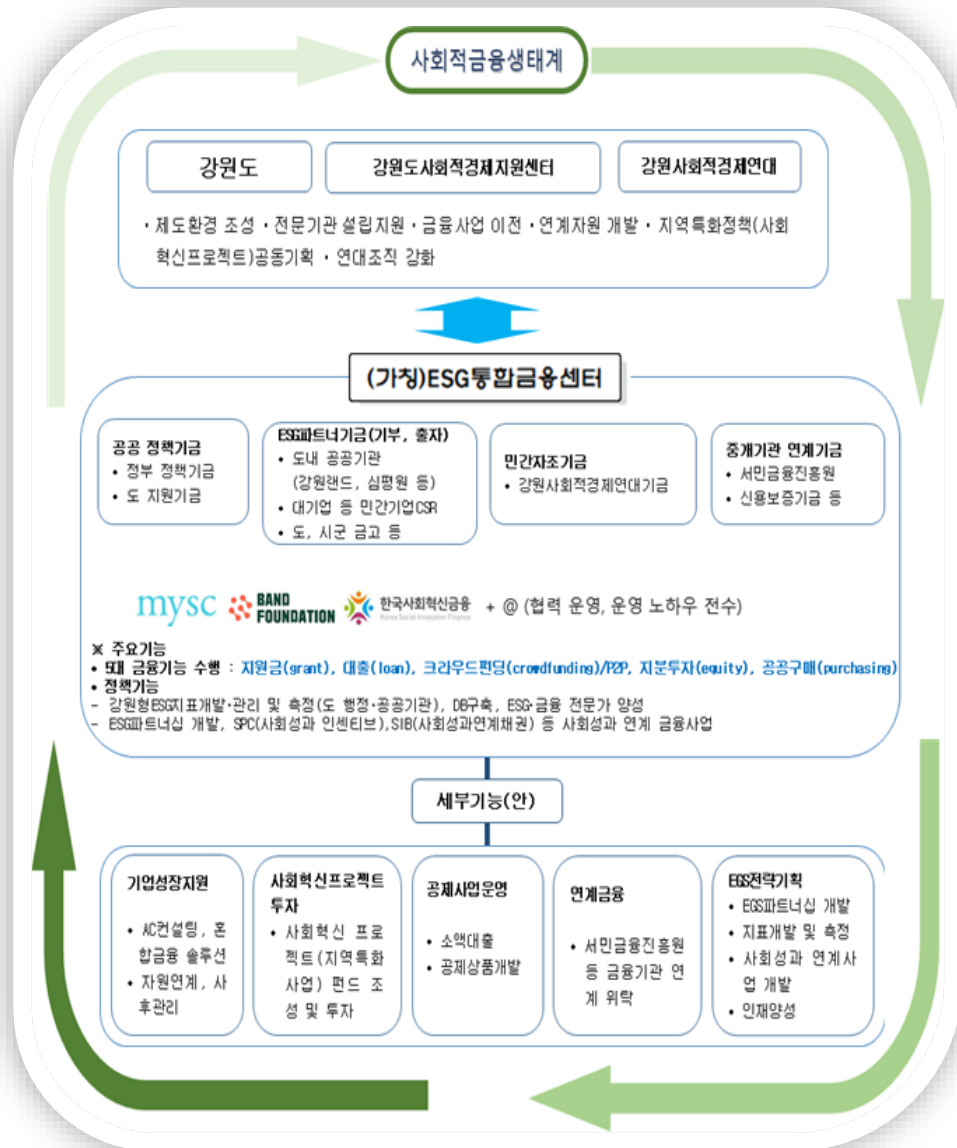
사회적금융생태계

강원도

강원도사회적경제지원센터

강원사회적경제연대

• 제도환경 조성 • 전문기관 설립지원 • 금융사업 이전 • 연계자원 개발 • 지역특화정책(사회혁신프로젝트)공동기획 • 연대조직 강화

(가칭)ESG통합금융센터

공공 정책기금
• 정부 정책기금
• 도 지원기금

ESG파트너기금(기부, 출자)
• 도내 공공기관 (강원랜드, 심평원 등)
• 대기업 등 민간기업CSR
• 도, 시군 금고 등

민간자조기금
• 강원사회적경제연대기금

중개기관 연계기금
• 서민금융진흥원
• 신용보증기금 등

mysc BAND FOUNDATION 한국사회혁신금융 Korea Social Innovation Finance + @ (협력 운영, 운영 노하우 전수)

※ 주요기능
• 5대 금융기능 수행 : 지원금(grant), 대출(loan), 크라우드펀딩(crowdfunding)/P2P, 지분투자(equity), 공공구매(purchasing)
• 정책기능
- 강원형ESG지표개발·관리 및 측정(도 행정·공공기관), DB구축, ESG·금융 전문가 양성
- ESG파트너십 개발, SPC(사회성과 인센티브),SIB(사회성과연계채권) 등 사회성과 연계 금융사업

세부기능(안)

기업성장지원
• AC컨설팅, 혼합금융 솔루션
• 자원연계, 사후관리

사회혁신프로젝트 투자
• 사회혁신 프로젝트(지역특화사업) 펀드 조성 및 투자

공제사업운영
• 소액대출
• 공제상품개발

연계금융
• 서민금융진흥원 등 금융기관 연계 위탁

EGS전략기획
• EGS파트너십 개발
• 지표개발 및 측정
• 사회성과 연계사업 개발
• 인재양성